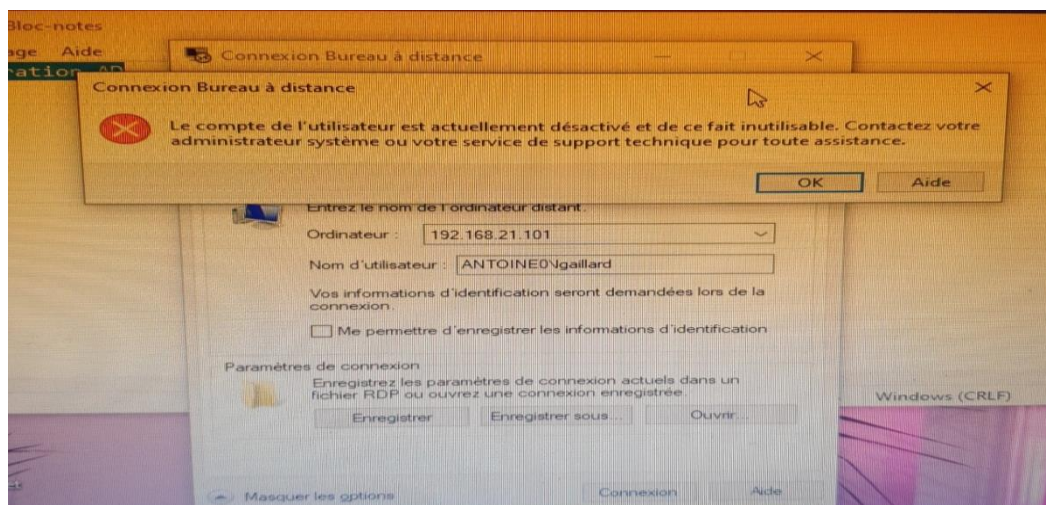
Bloc-notes
age Aide
ration AD

Connexion Bureau à distance

Connexion Bureau à distance

Le compte de l'utilisateur est actuellement désactivé et de ce fait inutilisable. Contactez votre administrateur système ou votre service de support technique pour toute assistance.

OK
Aide

Entrez le nom de l'ordinateur distant.

Ordinateur : 192.168.21.101

Nom d'utilisateur : ANTOINE0\gaillard

Vos informations d'identification seront demandées lors de la connexion.

Me permettre d'enregistrer les informations d'identification

Paramètres de connexion

Enregistrez les paramètres de connexion actuels dans un fichier RDP ou ouvrez une connexion enregistrée.

Enregistrer
Enregistrer sous...
Ouvrir...

Windows (CRLF)

Masquer les options

Connexion
Aide